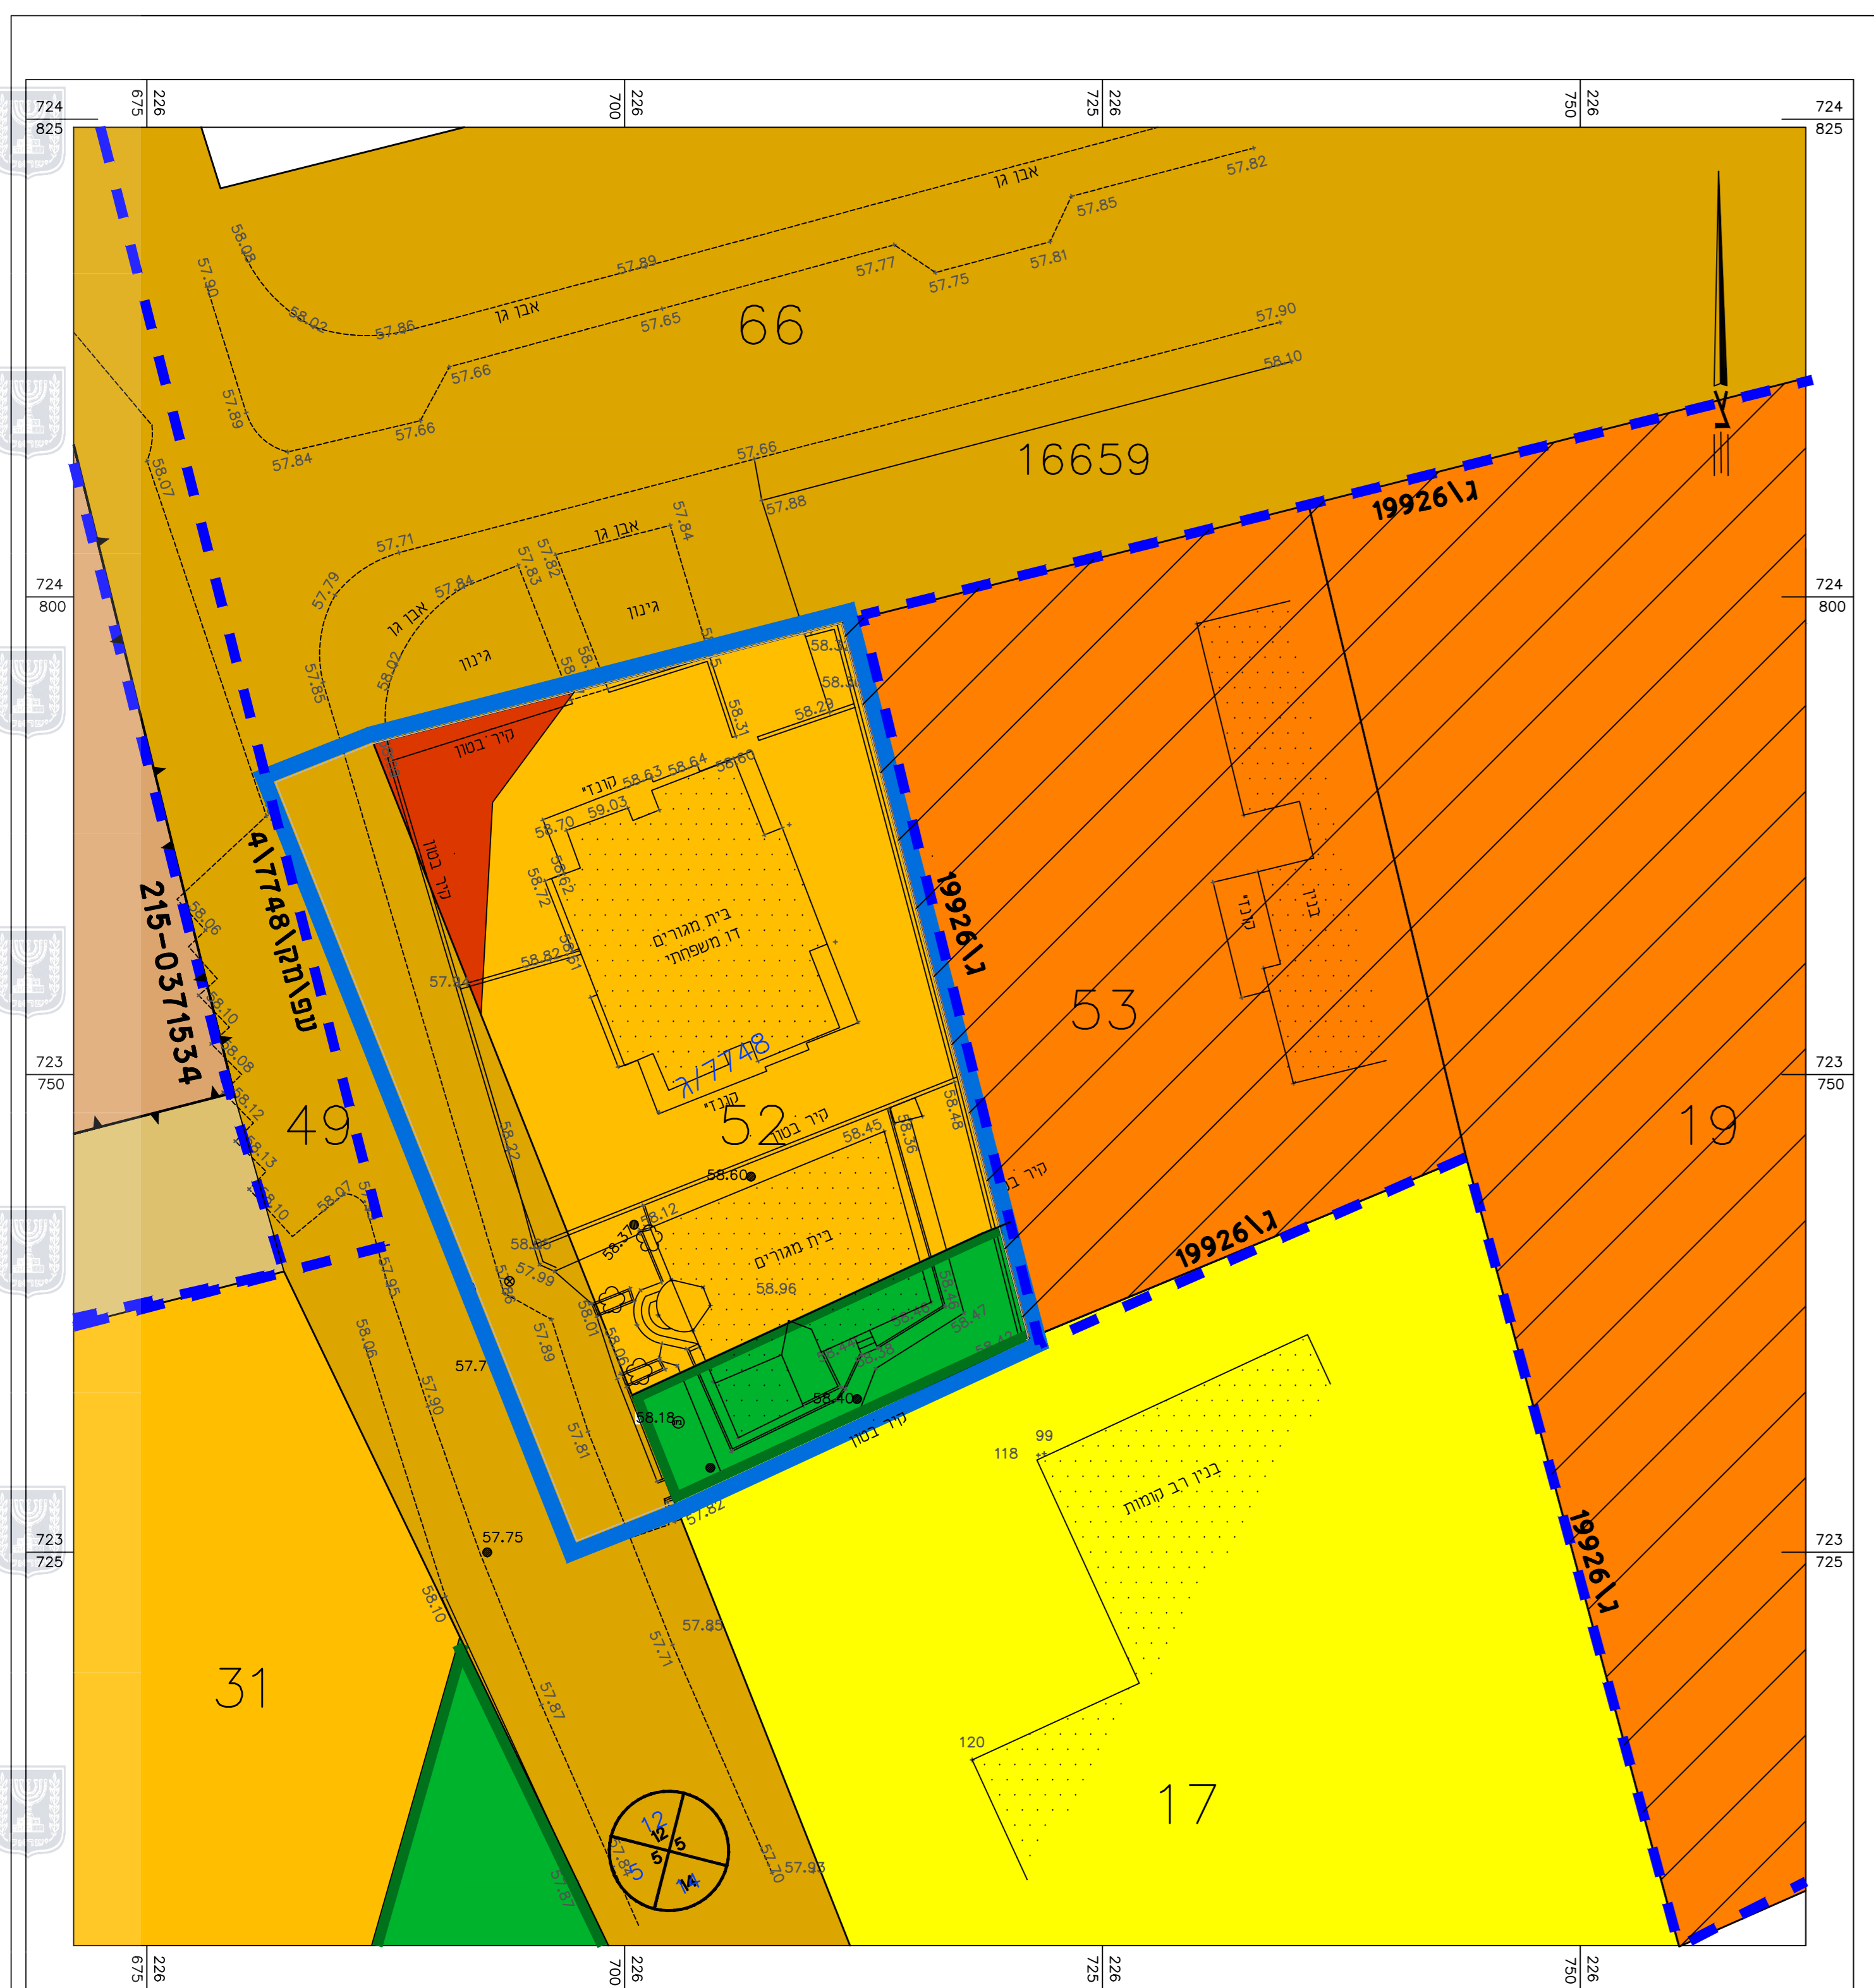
226 675
226 700
226 725
226 750
724 825
724 825
724 800
724 800
723 750
723 750
723 725
723 725

אבן גן
57.82
57.85
57.81
57.75
57.77
57.89
58.03
57.90
58.02
57.86
אבן גן
57.65
66
57.90
58.10
57.66
57.66
57.89
57.84
58.07
57.66
16659
57.88
19926\ג
57.71
אבן גן
57.84
57.83
57.82
57.79
57.84
אבן גן
גינון
גינון
58.02
57.85
58.31
58.29
קיר בטון
קונג'
58.63
58.64
58.60
59.03
58.70
58.62
58.72
קיר בטון
בית מגורים
דו משפחתי
58.82
58.61
57.24
7748\ג
קונג'
52
קיר בטון
58.45
58.36
58.48
4\7748\ומק\עפ
215-0371534
58.06
58.10
58.08
58.12
58.13
58.10
58.07
49
19926\ג
53
קונג'
בניין
19
קיר ב
58.60
58.12
בית מגורים
58.96
58.85
57.99
58.01
58.06
57.89
58.47
58.40
58.18
קיר בטון
57.95
58.06
57.90
57.7
57.81
57.82
19926\ג
99
118
בניין רב קומות
57.75
58.10
31
57.85
57.71
57.87
120
17
57.70
57.93
57.84
57.87
12
12
5
5
5
14
14
19926\ג

226 675
226 700
226 725
226 750